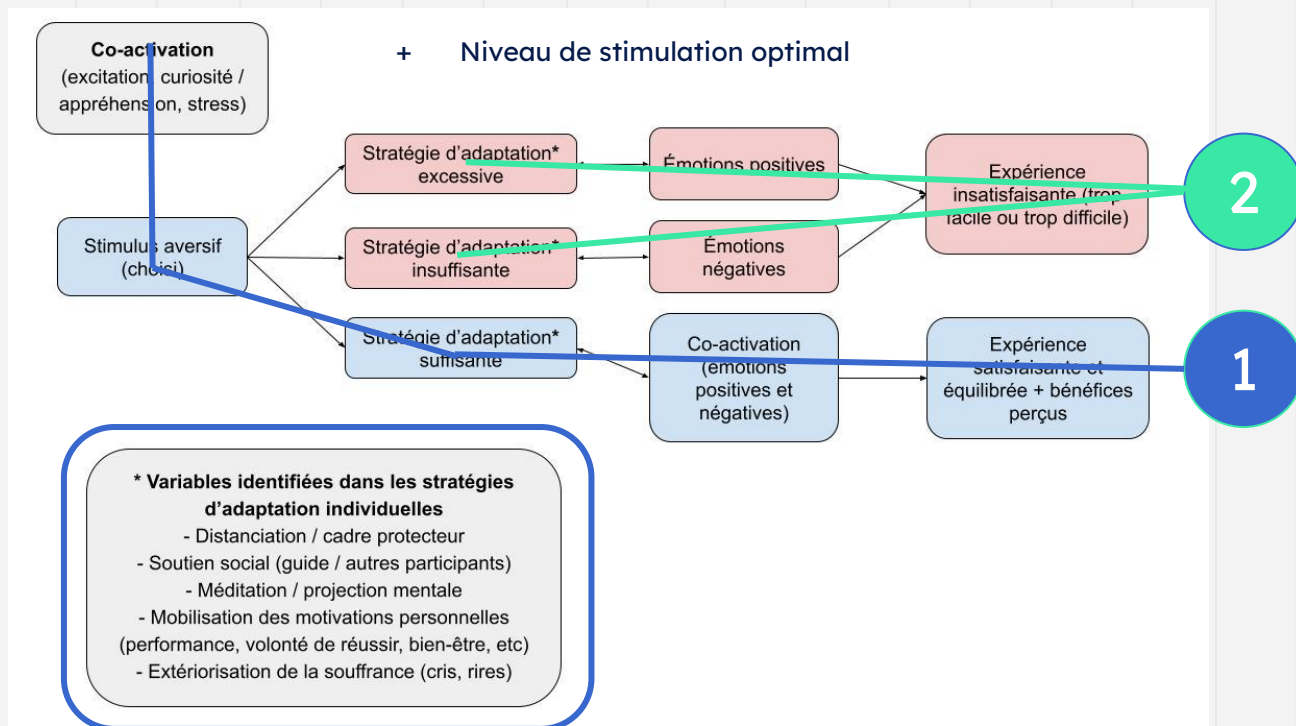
Co-activation
(excitation, curiosité / appréhension, stress)

+ Niveau de stimulation optimal

Stimulus aversif (choisi)

Stratégie d'adaptation* excessive

Émotions positives

Stratégie d'adaptation* insuffisante

Émotions négatives

Expérience insatisfaisante (trop facile ou trop difficile)

2

Stratégie d'adaptation* suffisante

Co-activation (émotions positives et négatives)

Expérience satisfaisante et équilibrée + bénéfices perçus

1

* Variables identifiées dans les stratégies d'adaptation individuelles
- Distanciation / cadre protecteur
- Soutien social (guide / autres participants)
- Méditation / projection mentale
- Mobilisation des motivations personnelles (performance, volonté de réussir, bien-être, etc)
- Extériorisation de la souffrance (cris, rires)